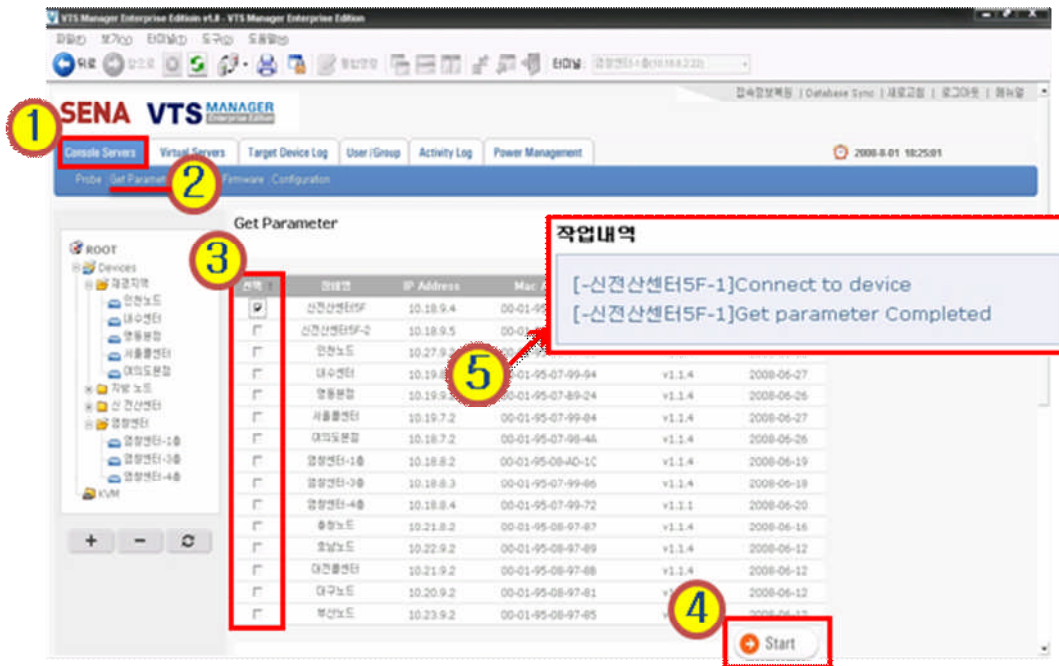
VTS Manager Enterprise Edition v1.0 - VTS Manager Enterprise Edition

파일(F) 보기(V) 터미널(T) 도구(O) 도움말(H)

뒤로 앞으로 터미널:

접속정보확인 | Database Sync | 새로고침 | 로그아웃 | 매뉴얼

SENA VTS MANAGER Enterprise Edition

1

Console Servers | Virtual Servers | Target Device Log | User/Group | Activity Log | Power Management

2008-8-01 18:25:01

Probe | Get Parameter 2 Firmware | Configuration

Get Parameter

ROOT
Devices
재경지역
인천노드
대수센터
영등원점
서울홀센터
여의도본점
지방 노드
신 전산센터
영업센터
영업센터-1층
영업센터-3층
영업센터-4층
KVM

3

| 선택 | 장비명 | IP Address | Mac A | | |
|---|---|---|---|---|---|
| ☑ | 신전산센터5F | 10.18.9.4 | 00-01-9 | | |
| ☐ | 신전산센터5F-2 | 10.18.9.5 | 00-01 | | |
| ☐ | 인천노드 | 10.27.9 | | | |
| ☐ | 대수센터 | 10.19.8 | 00-01-95-07-99-94 | v1.1.4 | 2008-06-27 |
| ☐ | 영등원점 | 10.19.9 | 00-01-95-07-89-24 | v1.1.4 | 2008-06-26 |
| ☐ | 서울홀센터 | 10.19.7.2 | 00-01-95-07-99-84 | v1.1.4 | 2008-06-27 |
| ☐ | 여의도본점 | 10.18.7.2 | 00-01-95-07-98-4A | v1.1.4 | 2008-06-26 |
| ☐ | 영업센터-1층 | 10.18.8.2 | 00-01-95-08-AD-1C | v1.1.4 | 2008-06-19 |
| ☐ | 영업센터-3층 | 10.18.8.3 | 00-01-95-07-99-86 | v1.1.4 | 2008-06-19 |
| ☐ | 영업센터-4층 | 10.18.8.4 | 00-01-95-07-99-72 | v1.1.1 | 2008-06-20 |
| ☐ | 충청노드 | 10.21.8.2 | 00-01-95-08-97-87 | v1.1.4 | 2008-06-16 |
| ☐ | 호남노드 | 10.22.9.2 | 00-01-95-08-97-89 | v1.1.4 | 2008-06-12 |
| ☐ | 대전중앙센터 | 10.21.9.2 | 00-01-95-08-97-88 | v1.1.4 | 2008-06-12 |
| ☐ | 대구노드 | 10.20.9.2 | 00-01-95-08-97-81 | v1 | 2008-06-12 |
| ☐ | 부산노드 | 10.23.9.2 | 00-01-95-08-97-85 | | |

5

작업내역
[-신전산센터5F-1]Connect to device
[-신전산센터5F-1]Get parameter Completed

4

Start